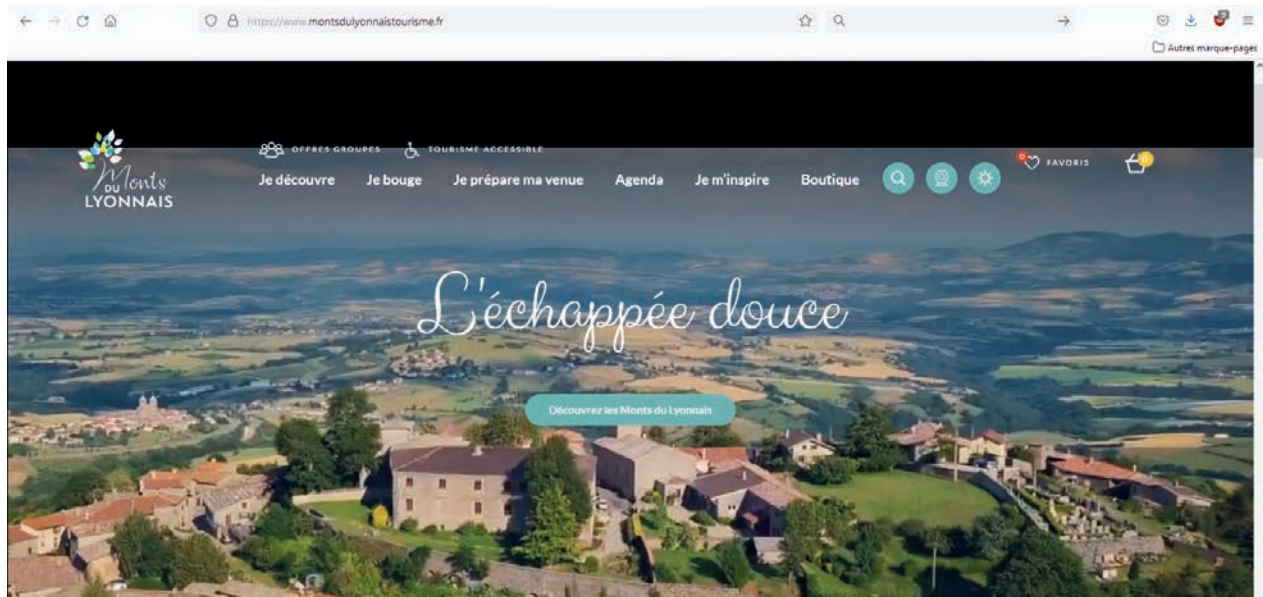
https://www.montsdulyonnaistourisme.fr

Autres marque-pages

Monts du LYONNAIS

OFFRES GROUPES

TOURISME ACCESSIBLE

Je découvre

Je bouge

Je prépare ma venue

Agenda

Je m'inspire

Boutique

0 FAVORIS

0

L'échappée douce

Découvrez les Monts du Lyonnais